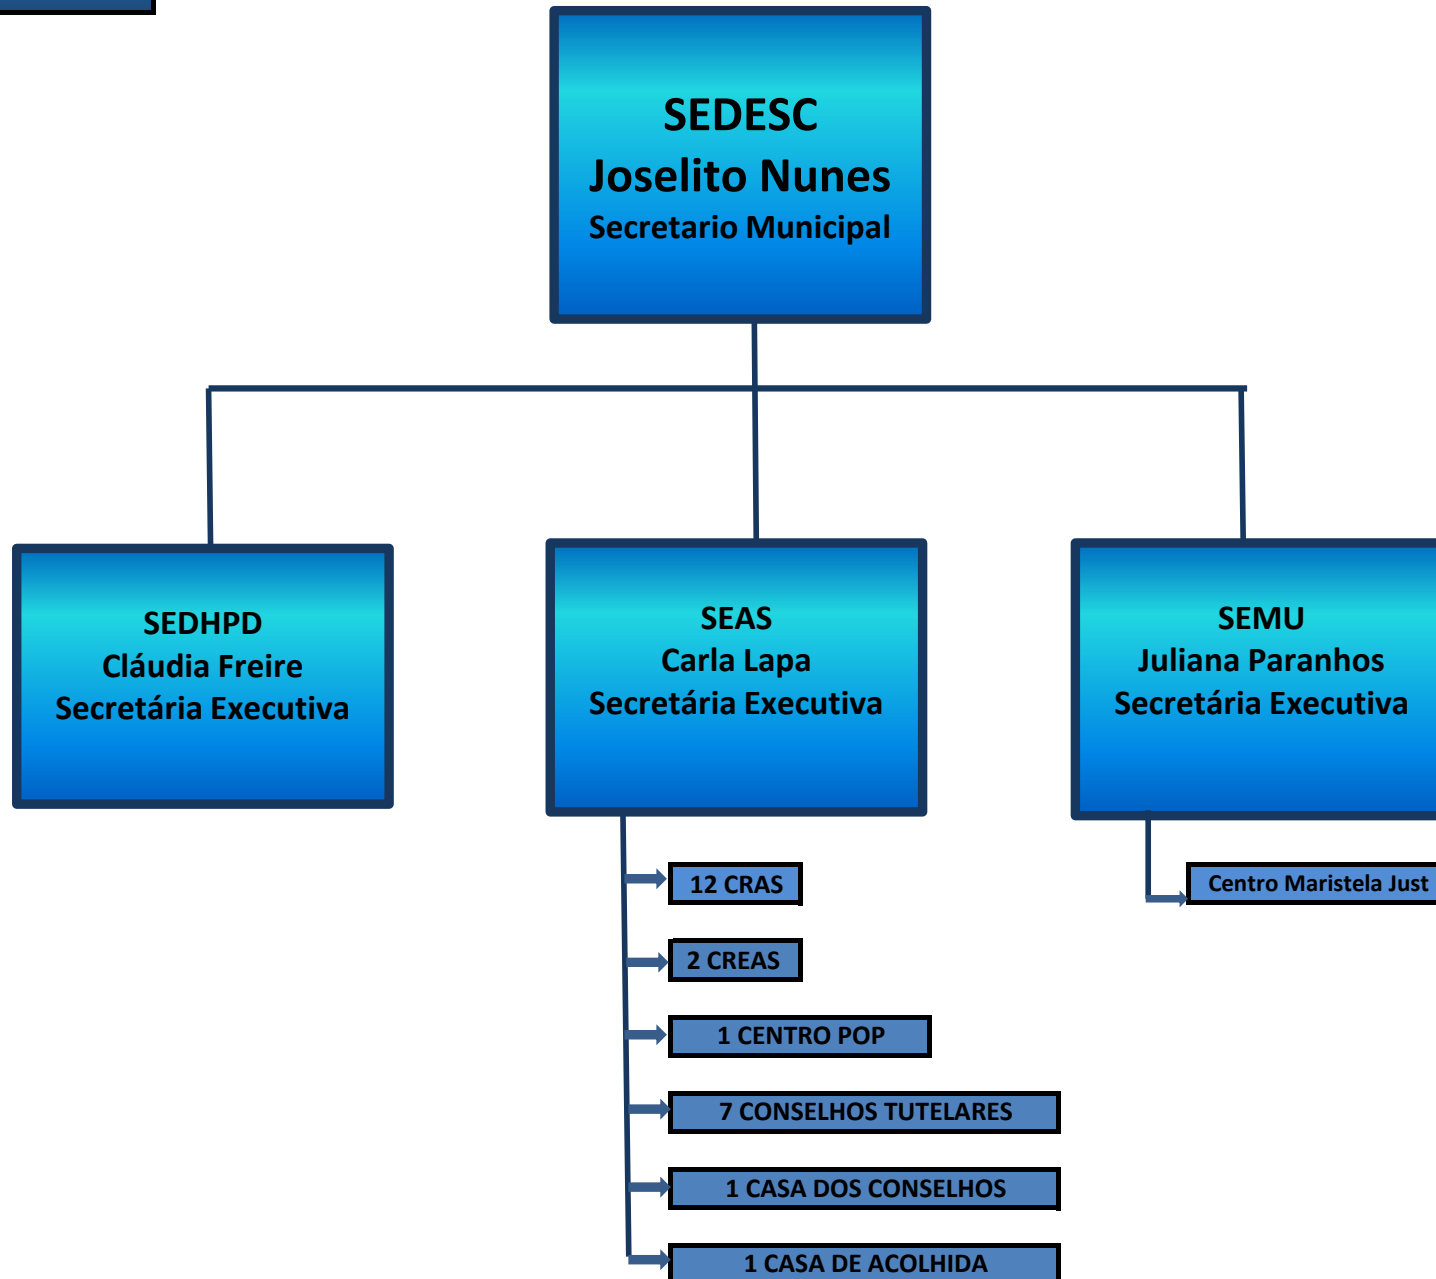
SEDESC
Joselito Nunes
Secretario Municipal

SEDHPD
Cláudia Freire
Secretária Executiva

SEAS
Carla Lapa
Secretária Executiva

SEMU
Juliana Paranhos
Secretária Executiva

12 CRAS

2 CREAS

1 CENTRO POP

7 CONSELHOS TUTELARES

1 CASA DOS CONSELHOS

1 CASA DE ACOLHIDA

Centro Maristela Just